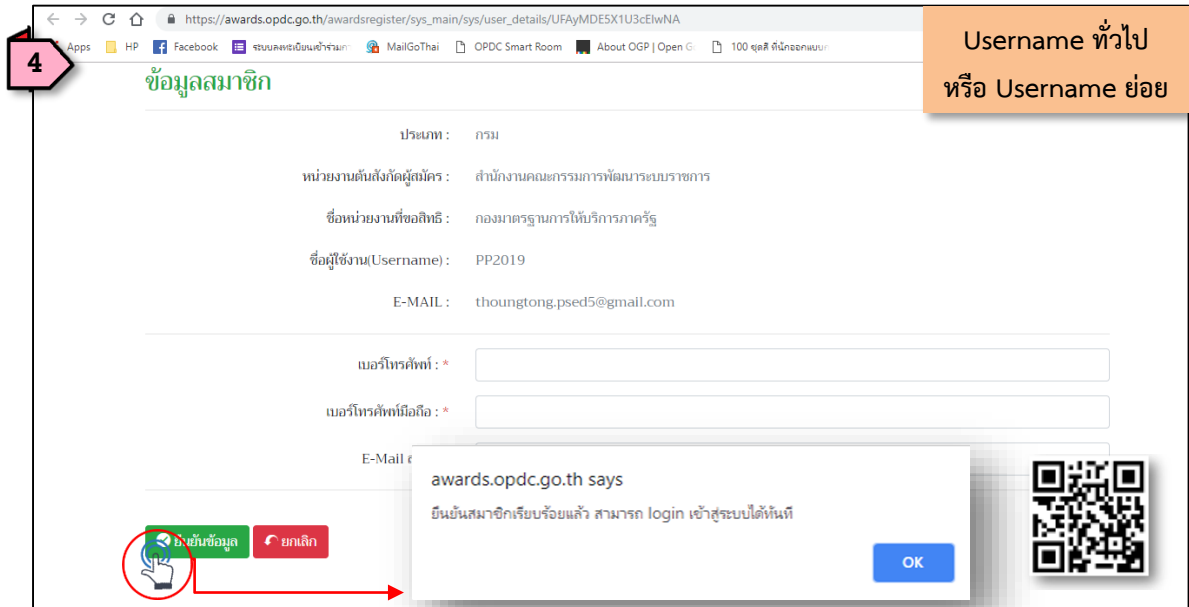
https://awards.opdc.go.th/awardsregister/sys_main/sys/user_details/UFAyMDE5X1U3cElwNA

Apps HP Facebook ระบบลงทะเบียนเข้าร่วม MailGoThai OPDC Smart Room About OGP | Open G 100 ยุคสิ ที่นักออกแบบ

4

Username ทั่วไป หรือ Username ย่อย

ข้อมูลสมาชิก

ประเภท : กรม

หน่วยงานต้นสังกัดผู้สมัคร : สำนักงานคณะกรรมการพัฒนาระบบราชการ

ชื่อหน่วยงานที่ขอสิทธิ : กองมาตรฐานการให้บริการภาครัฐ

ชื่อผู้ใช้งาน(Username) : PP2019

E-MAIL : thoungtong.psed5@gmail.com

เบอร์โทรศัพท์ : *

เบอร์โทรศัพท์มือถือ : *

E-Mail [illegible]

awards.opdc.go.th says

ยืนยันสมาชิกเรียบร้อยแล้ว สามารถ login เข้าสู่ระบบได้ทันที

OK

ยืนยันข้อมูล ยกเลิก